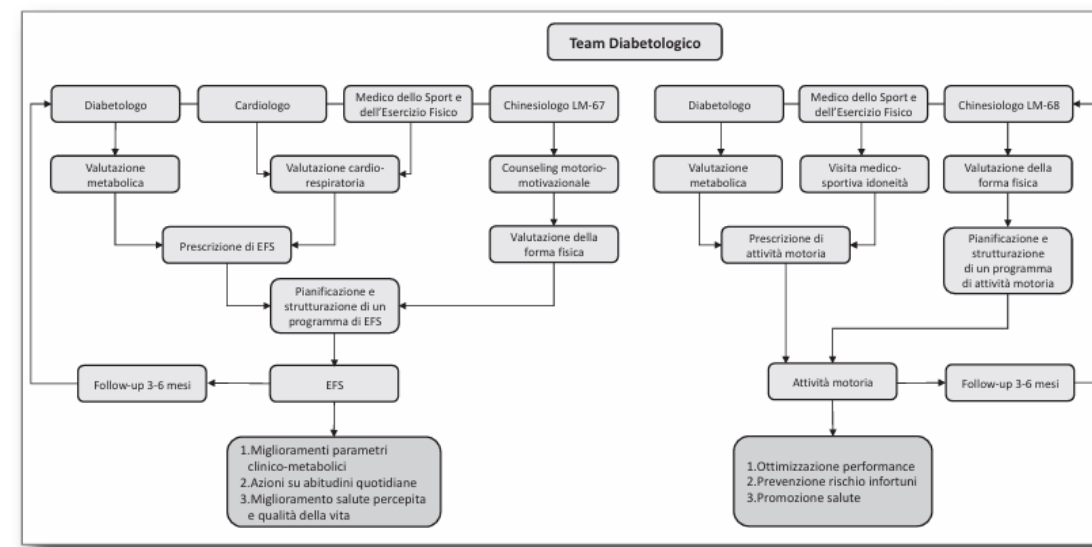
Team Diabetologico

Diabetologo

Cardiologo

Medico dello Sport e dell'Esercizio Fisico

Chinesiologo LM-67

Valutazione metabolica

Valutazione cardio-respiratoria

Counseling motorio-motivazionale

Prescrizione di EFS

Valutazione della forma fisica

Pianificazione e strutturazione di un programma di EFS

Follow-up 3-6 mesi

EFS

1.Miglioramenti parametri clinico-metabolici
2.Azioni su abitudini quotidiane
3.Miglioramento salute percepita e qualità della vita

Diabetologo

Medico dello Sport e dell'Esercizio Fisico

Chinesiologo LM-68

Valutazione metabolica

Visita medico-sportiva idoneità

Valutazione della forma fisica

Prescrizione di attività motoria

Pianificazione e strutturazione di un programma di attività motoria

Attività motoria

Follow-up 3-6 mesi

1.Ottimizzazione performance
2.Prevenzione rischio infortuni
3.Promozione salute